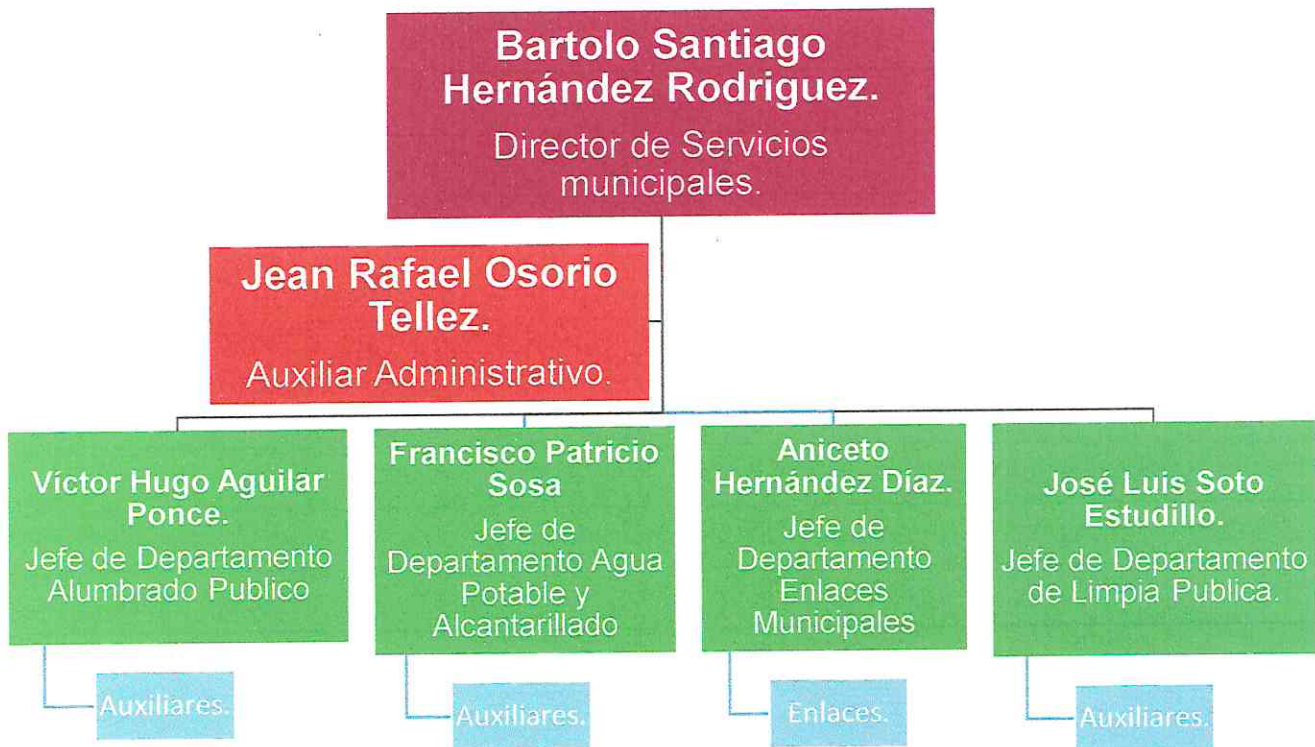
Bartolo Santiago Hernández Rodriguez.
Director de Servicios municipales.

Jean Rafael Osorio Tellez.
Auxiliar Administrativo.

Víctor Hugo Aguilar Ponce.
Jefe de Departamento Alumbrado Publico

Auxiliares.

Francisco Patricio Sosa
Jefe de Departamento Agua Potable y Alcantarillado

Auxiliares.

Aniceto Hernández Díaz.
Jefe de Departamento Enlaces Municipales

Enlaces.

José Luis Soto Estudillo.
Jefe de Departamento de Limpia Publica.

Auxiliares.